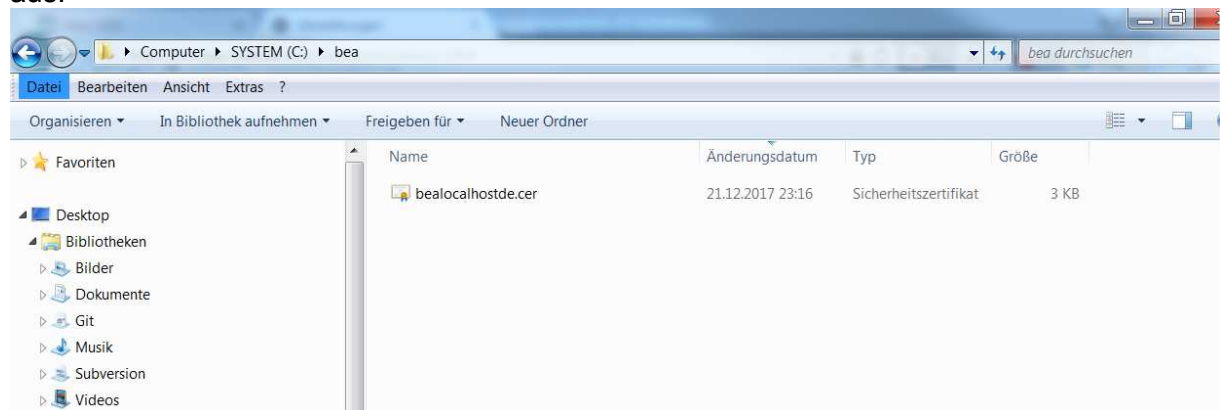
ade:

Computer ▸ SYSTEM (C:) ▸ bea

bea durchsuchen

Datei Bearbeiten Ansicht Extras ?

Organisieren ▾ In Bibliothek aufnehmen ▾ Freigeben für ▾ Neuer Ordner

Favoriten

Desktop

Bibliotheken

Bilder

Dokumente

Git

Musik

Subversion

Videos

| Name | Änderungsdatum | Typ | Größe |
|---|---|---|---|
| bealocalhostde.cer | 21.12.2017 23:16 | Sicherheitszertifikat | 3 KB |